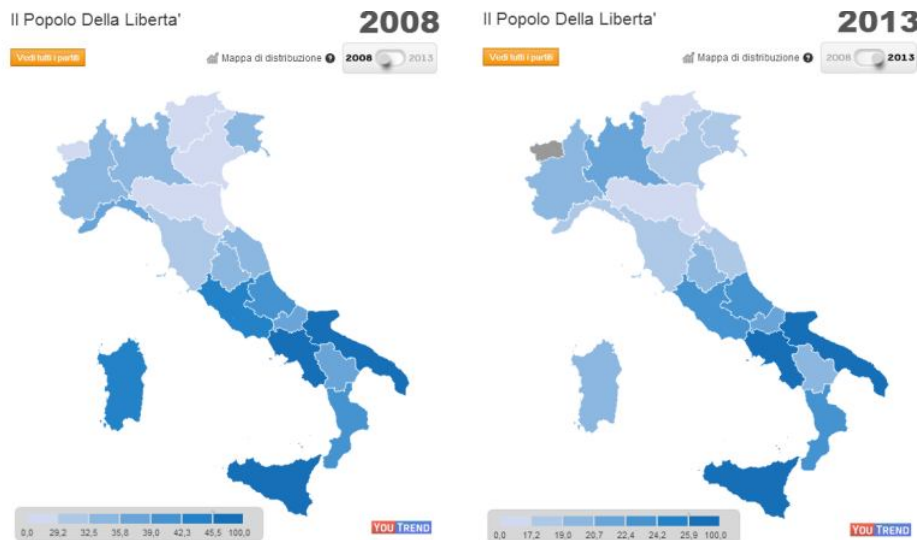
Il Popolo Della Liberta'

2008

Vedi tutti i partiti

Mappa di distribuzione

2008 2013

0,0 29,2 32,5 35,8 39,0 42,3 45,5 100,0

YOU TREND

Il Popolo Della Liberta'

2013

Vedi tutti i partiti

Mappa di distribuzione

2008 2013

0,0 17,2 19,0 20,7 22,4 24,2 25,9 100,0

YOU TREND